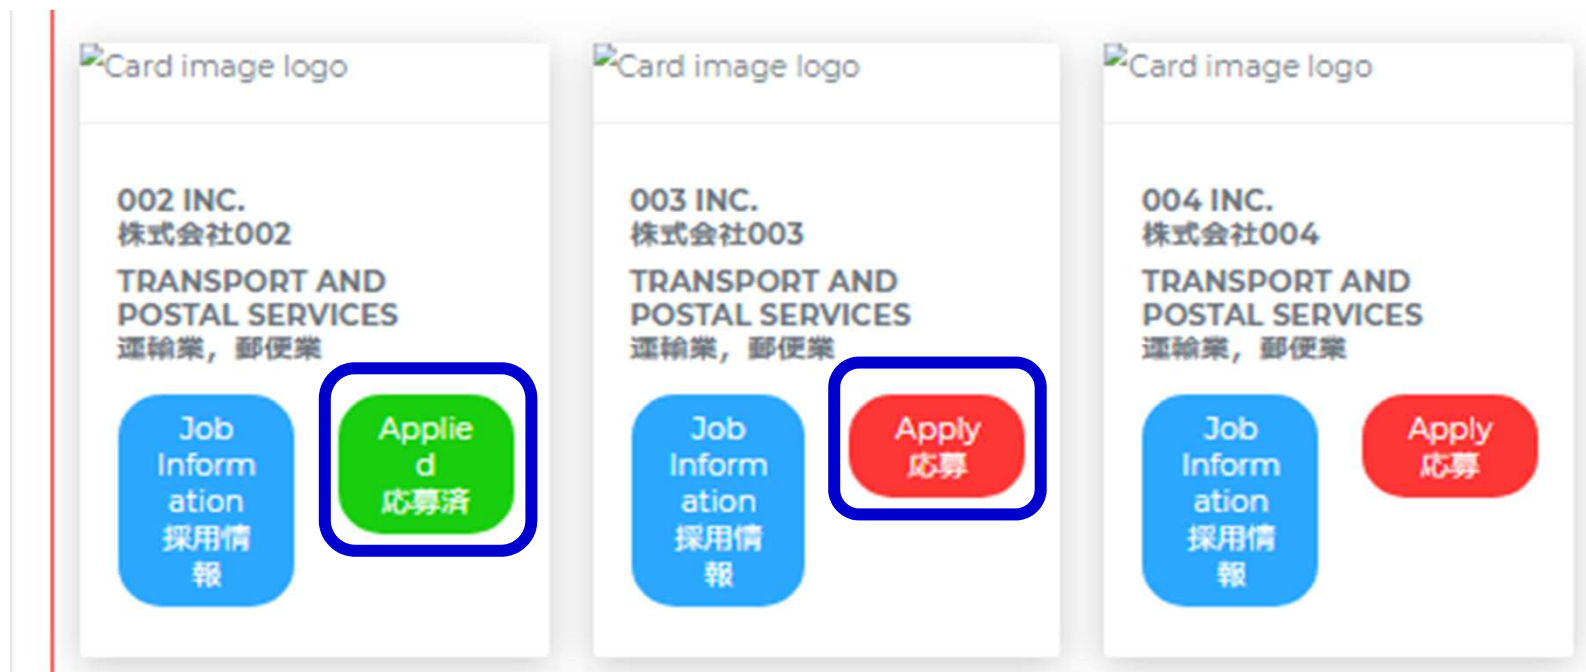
Card image logo

002 INC.
株式会社002

TRANSPORT AND POSTAL SERVICES
運輸業，郵便業

Job Information
採用情報

Applied
応募済

Card image logo

003 INC.
株式会社003

TRANSPORT AND POSTAL SERVICES
運輸業，郵便業

Job Information
採用情報

Apply
応募

Card image logo

004 INC.
株式会社004

TRANSPORT AND POSTAL SERVICES
運輸業，郵便業

Job Information
採用情報

Apply
応募